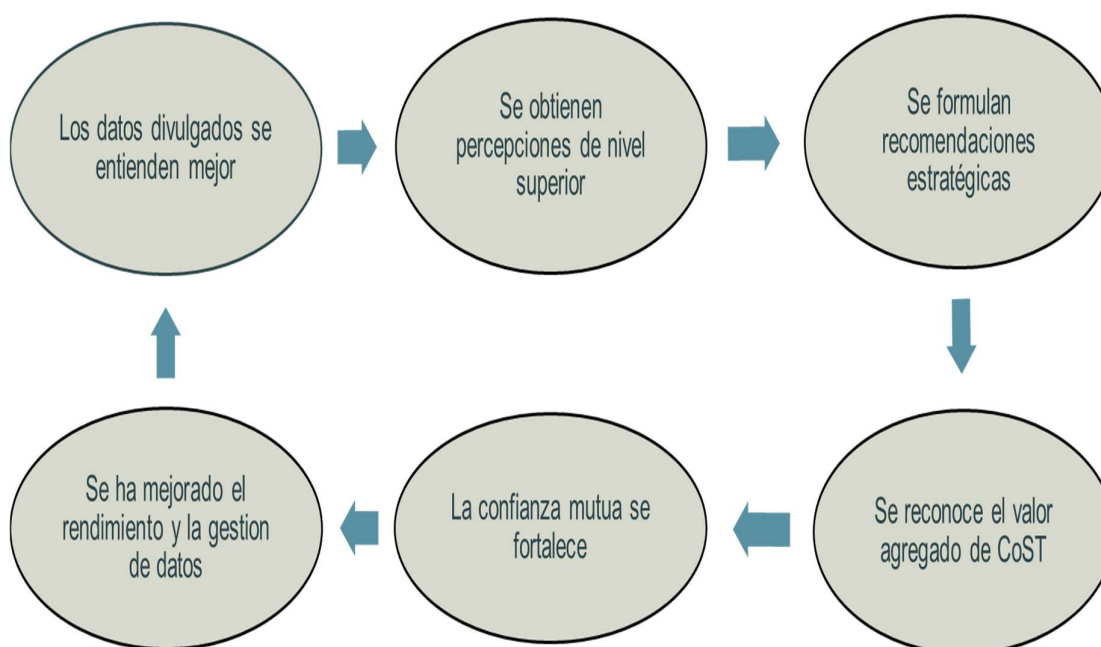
Los datos divulgados se entienden mejor

Se obtienen percepciones de nivel superior

Se formulan recomendaciones estratégicas

Se reconoce el valor agregado de CoST

La confianza mutua se fortalece

Se ha mejorado el rendimiento y la gestion de datos